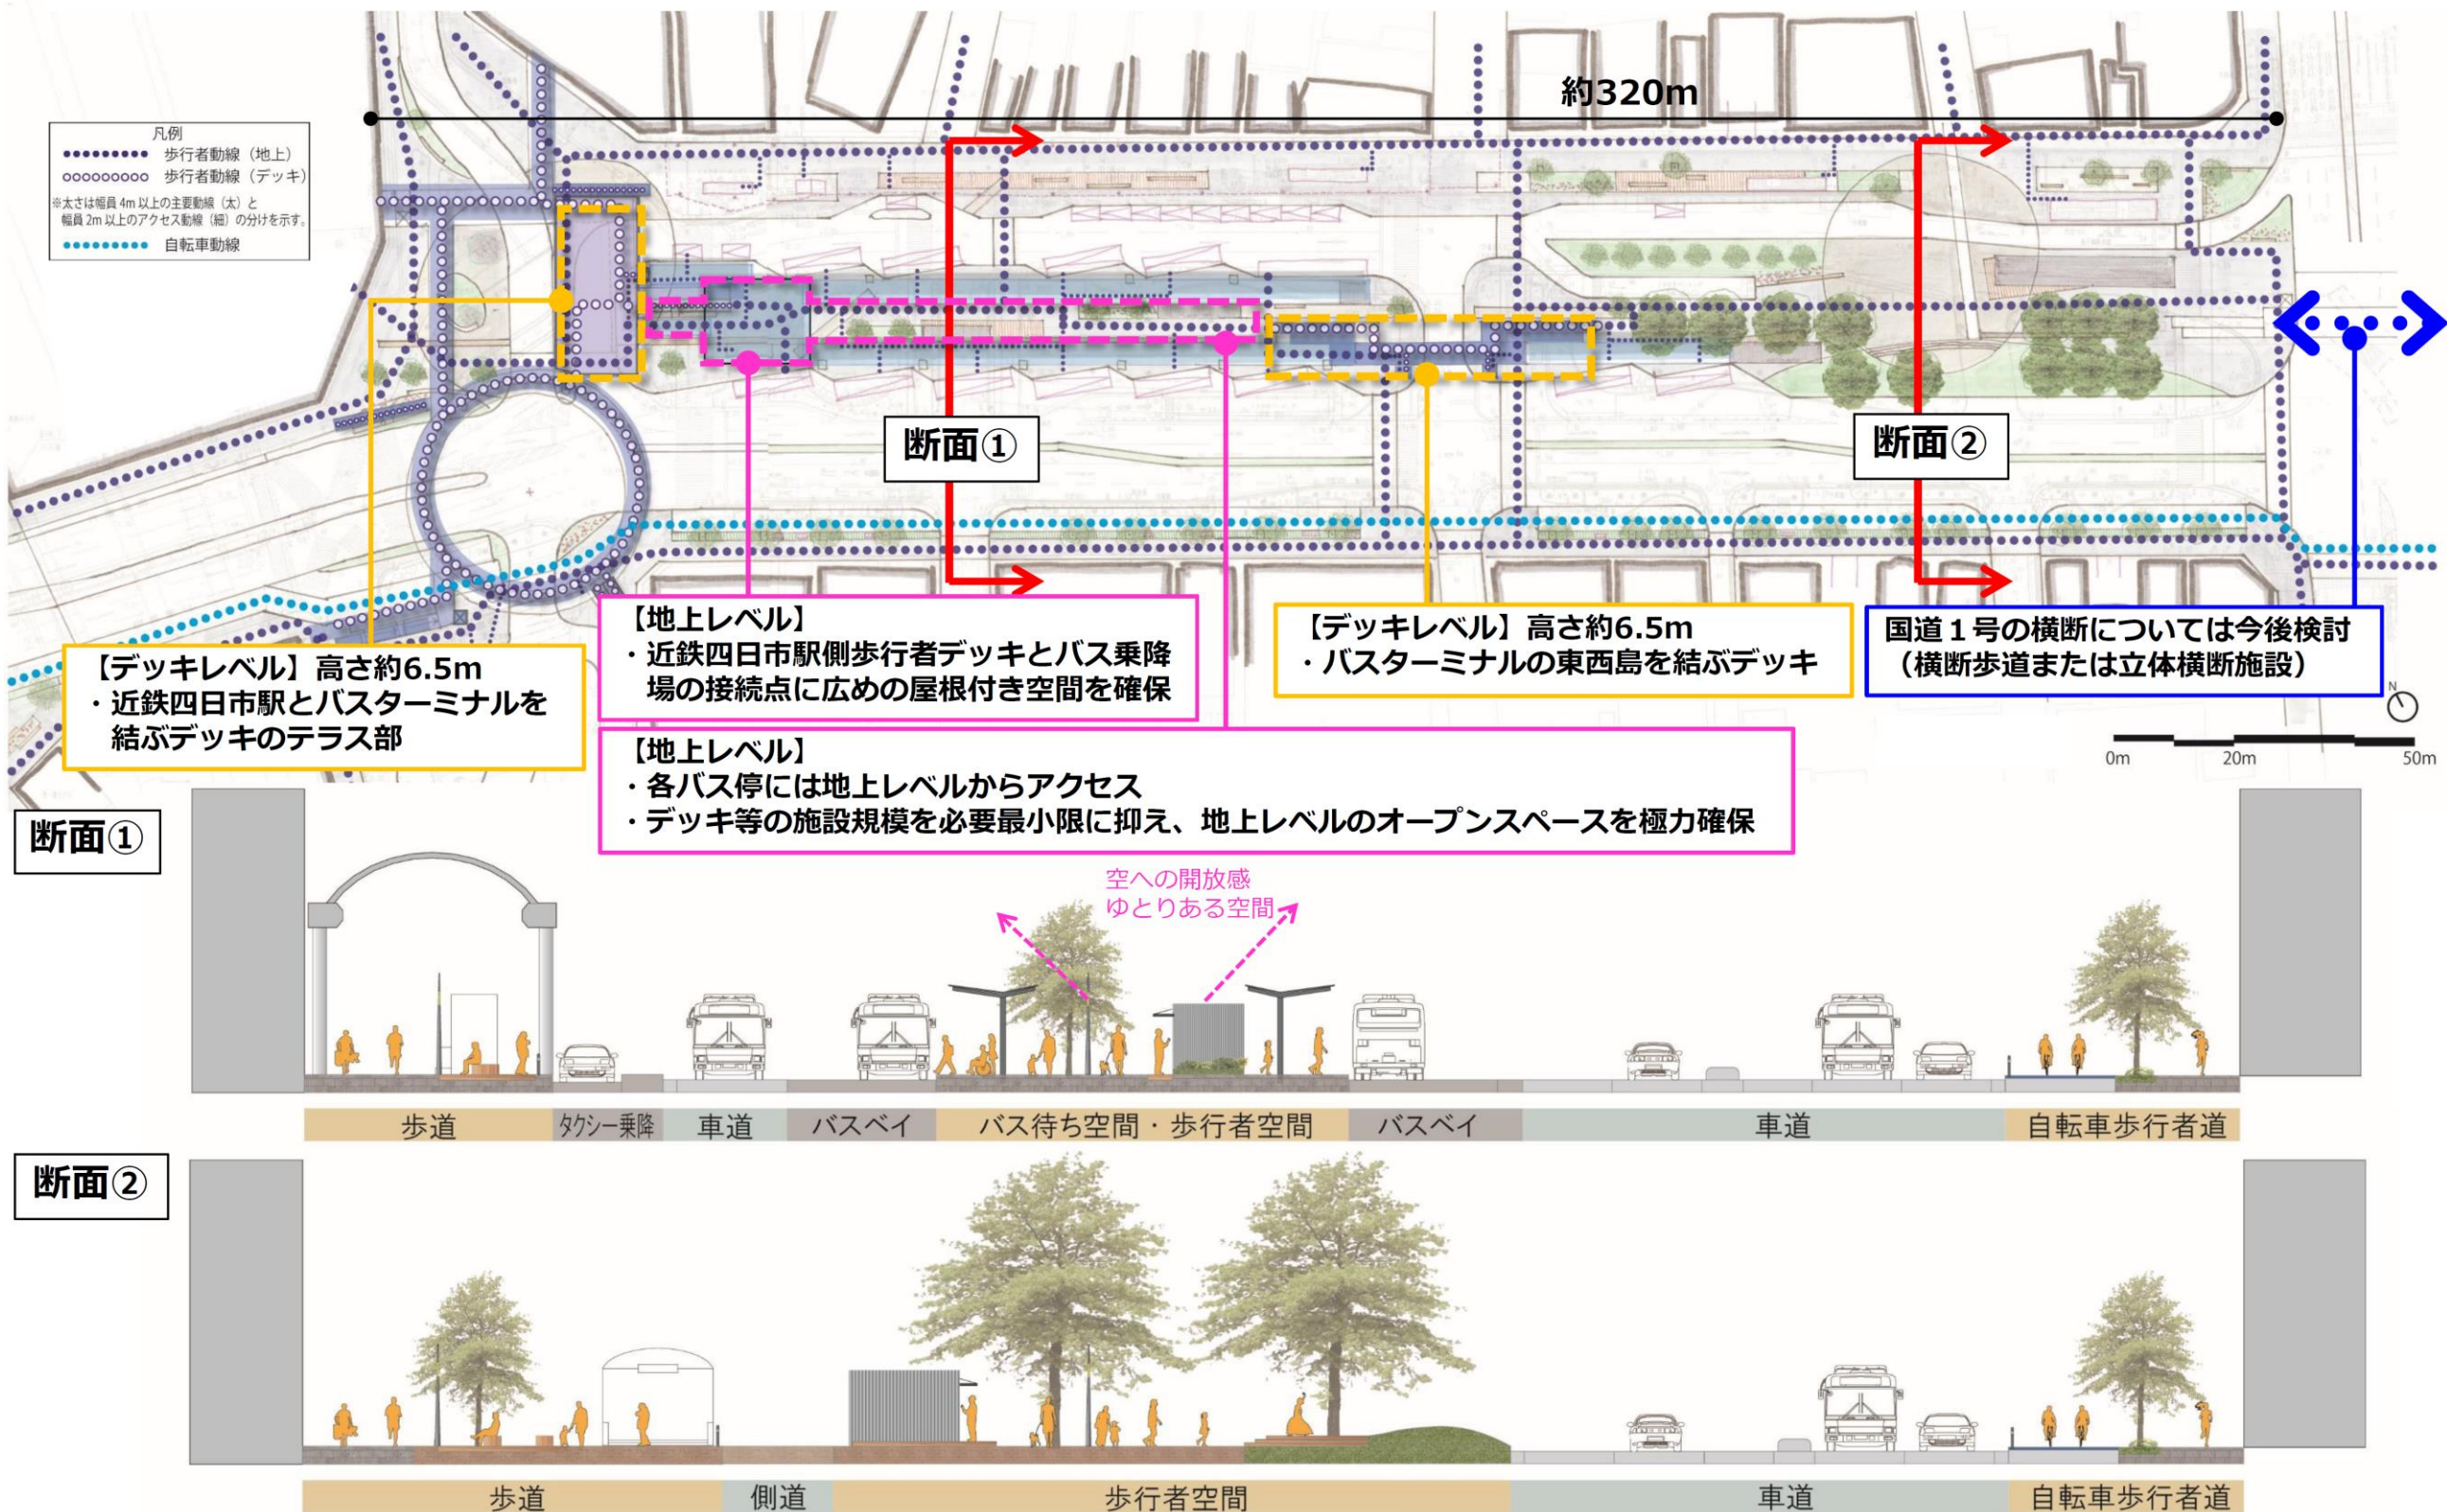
約320m

凡例
歩行者動線（地上）
歩行者動線（デッキ）
※太さは幅員4m以上の主要動線（太）と幅員2m以上のアクセス動線（細）の分けを示す。
自転車動線

断面①

断面②

【デッキレベル】高さ約6.5m
・近鉄四日市駅とバスターミナルを結ぶデッキのテラス部

【地上レベル】
・近鉄四日市駅側歩行者デッキとバス乗降場の接続点に広めの屋根付き空間を確保

【デッキレベル】高さ約6.5m
・バスターミナルの東西島を結ぶデッキ

国道１号の横断については今後検討
（横断歩道または立体横断施設）

【地上レベル】
・各バス停には地上レベルからアクセス
・デッキ等の施設規模を必要最小限に抑え、地上レベルのオープンスペースを極力確保

N
0m 20m 50m

断面①

空への開放感
ゆとりある空間

| 歩道 | タクシー乗降 | 車道 | バスベイ | バス待ち空間・歩行者空間 | バスベイ | 車道 | 自転車歩行者道 |
|---|---|---|---|---|---|---|---|

断面②

| 歩道 | 側道 | 歩行者空間 | 車道 | 自転車歩行者道 |
|---|---|---|---|---|